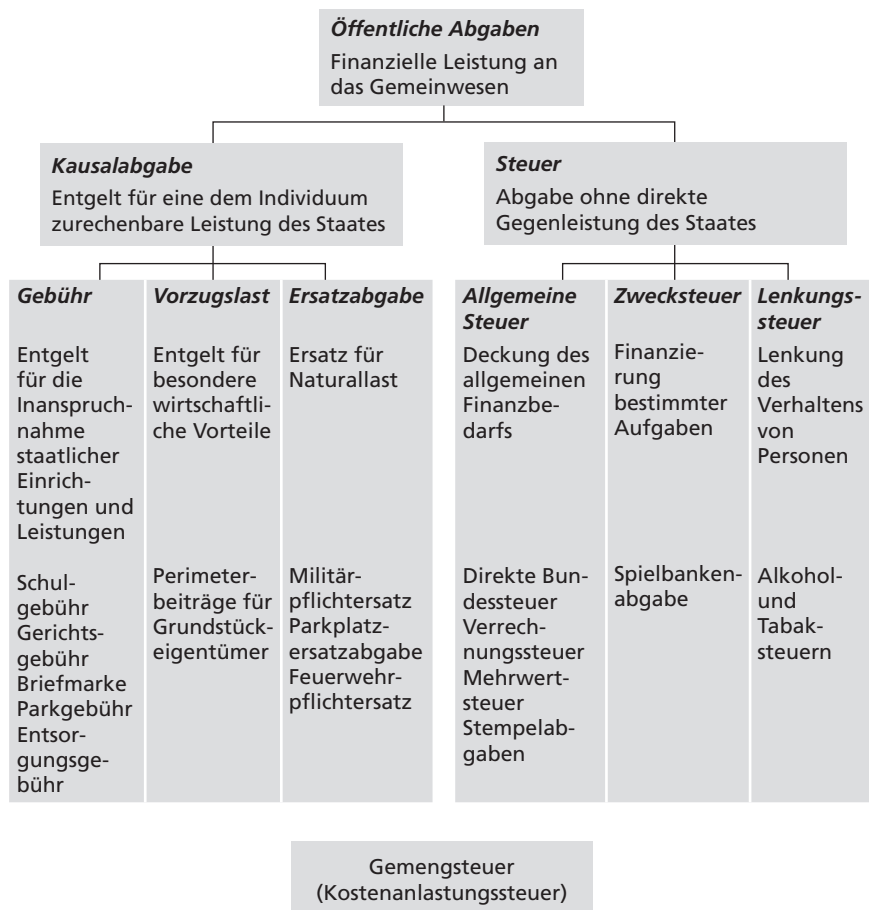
*Öffentliche Abgaben*
Finanzielle Leistung an das Gemeinwesen

*Kausalabgabe*
Entgelt für eine dem Individuum zurechenbare Leistung des Staates

*Steuer*
Abgabe ohne direkte Gegenleistung des Staates

| *Gebühr* | *Vorzugslast* | *Ersatzabgabe* | *Allgemeine Steuer* | *Zwecksteuer* | *Lenkungssteuer* |
|---|---|---|---|---|---|
| Entgelt für die Inanspruchnahme staatlicher Einrichtungen und Leistungen | Entgelt für besondere wirtschaftliche Vorteile | Ersatz für Naturallast | Deckung des allgemeinen Finanzbedarfs | Finanzierung bestimmter Aufgaben | Lenkung des Verhaltens von Personen |
| Schulgebühr Gerichtsgebühr Briefmarke Parkgebühr Entsorgungsgebühr | Perimeterbeiträge für Grundstückeigentümer | Militärpflichtersatz Parkplatzersatzabgabe Feuerwehrpflichtersatz | Direkte Bundessteuer Verrechnungssteuer Mehrwertsteuer Stempelabgaben | Spielbankenabgabe | Alkohol- und Tabaksteuern |

Gemengsteuer (Kostenanlastungssteuer)